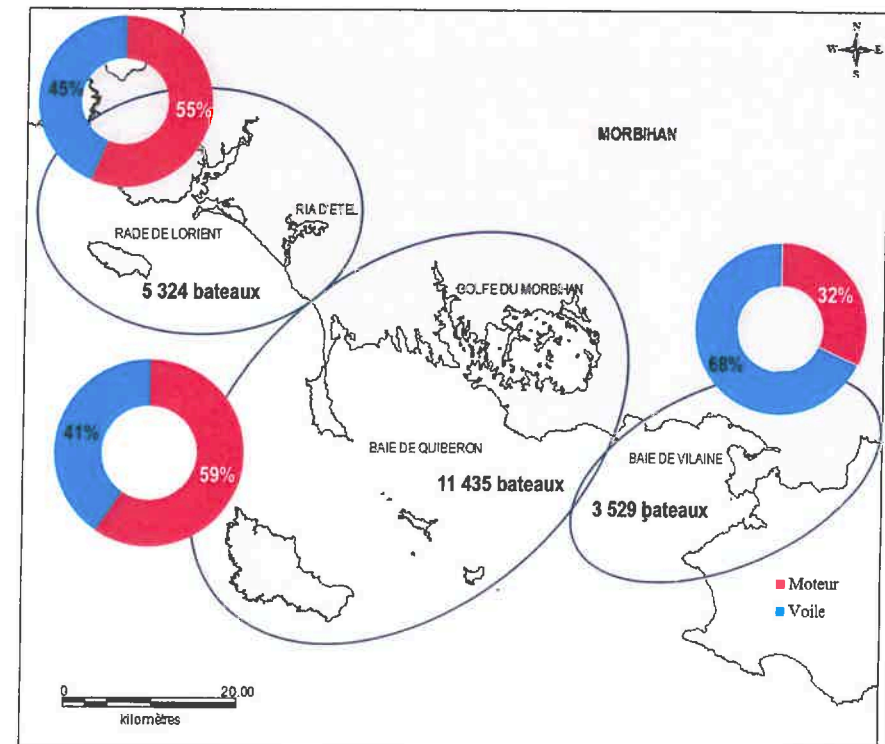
N
W E
S

MORBIHAN

45%
55%

RIA D'ETEL
RADE DE LORIENT
5 324 bateaux

GOLFE DU MORBIHAN

32%
68%

41%
59%

BAIE DE QUIBERON
11 435 bateaux

BAIE DE VILAINE
3 529 bateaux

Moteur
Voile

0
20.00
kilomètres